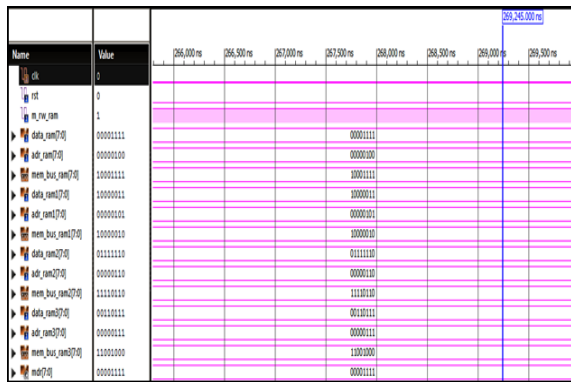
269,245.000 ns

| Name | Value |
|---|---|
| clk | 0 |
| rst | 0 |
| m_rw_ram | 1 |
| data_ram[7:0] | 00001111 |
| adr_ram[7:0] | 00000100 |
| mem_bus_ram[7:0] | 10001111 |
| data_ram1[7:0] | 10000011 |
| adr_ram1[7:0] | 00000101 |
| mem_bus_ram1[7:0] | 10000010 |
| data_ram2[7:0] | 01111110 |
| adr_ram2[7:0] | 00000110 |
| mem_bus_ram2[7:0] | 11110110 |
| data_ram3[7:0] | 00110111 |
| adr_ram3[7:0] | 00000111 |
| mem_bus_ram3[7:0] | 11001000 |
| mdr[7:0] | 00001111 |

|266,000 ns |266,500 ns |267,000 ns |267,500 ns |268,000 ns |268,500 ns |269,000 ns |269,500 ns

00001111
00000100
10001111
10000011
00000101
10000010
01111110
00000110
11110110
00110111
00000111
11001000
00001111